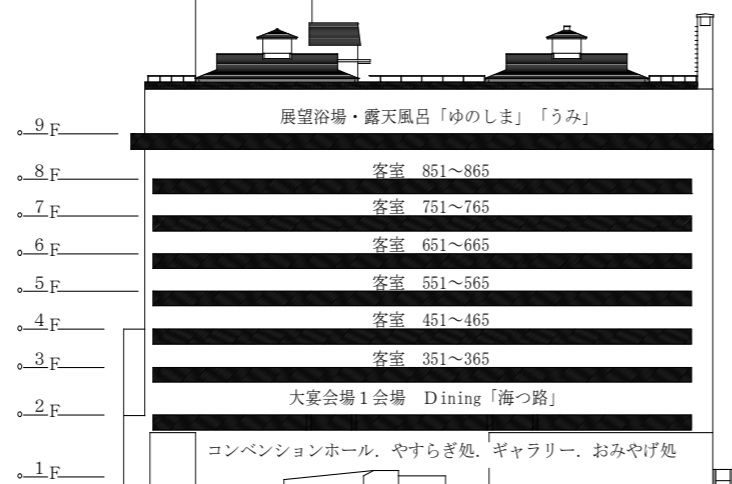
9F 展望浴場・露天風呂「ゆのしま」「うみ」

8F 客室 851～865

7F 客室 751～765

6F 客室 651～665

5F 客室 551～565

4F 客室 451～465

3F 客室 351～365

2F 大宴会場1会場 Dining「海つ路」

1F コンベンションホール．やすらぎ処．ギャラリー．おみやげ処